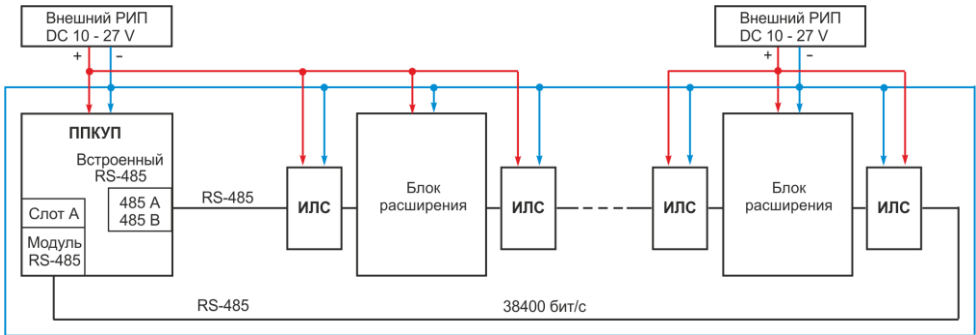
Внешний РИП
DC 10 - 27 V
+ –

Внешний РИП
DC 10 - 27 V
+ –

ППКУП

Встроенный
RS-485

485 A
485 B

Слот А

Модуль
RS-485

RS-485

ИЛС

Блок
расширения

ИЛС

ИЛС

Блок
расширения

ИЛС

RS-485

38400 бит/с